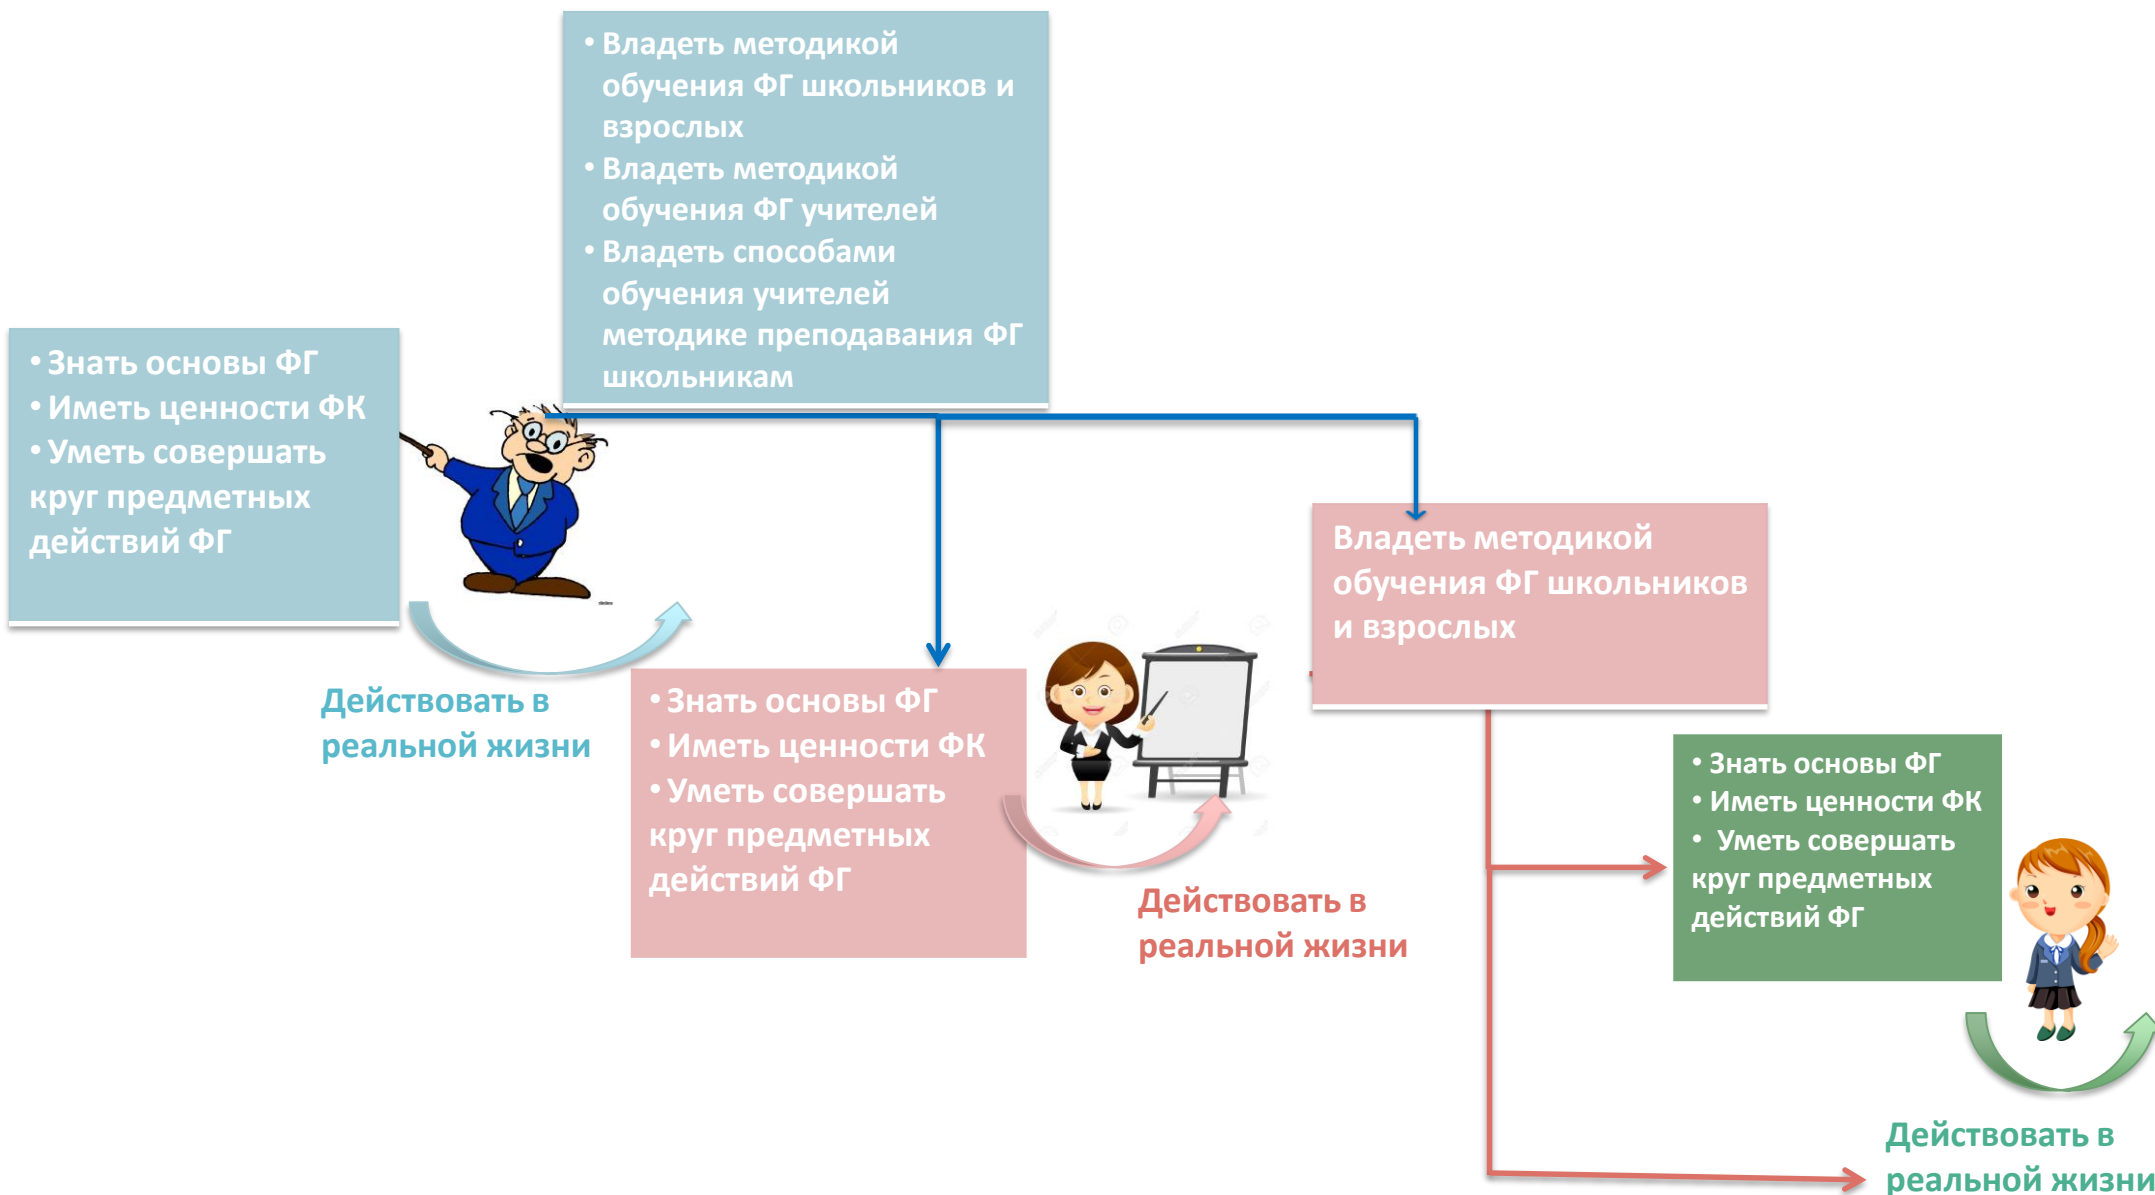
• Владеть методикой обучения ФГ школьников и взрослых
• Владеть методикой обучения ФГ учителей
• Владеть способами обучения учителей методике преподавания ФГ школьникам

• Знать основы ФГ
• Иметь ценности ФК
• Уметь совершать круг предметных действий ФГ

Действовать в реальной жизни

• Знать основы ФГ
• Иметь ценности ФК
• Уметь совершать круг предметных действий ФГ

Действовать в реальной жизни

Владеть методикой обучения ФГ школьников и взрослых

• Знать основы ФГ
• Иметь ценности ФК
• Уметь совершать круг предметных действий ФГ

Действовать в реальной жизни